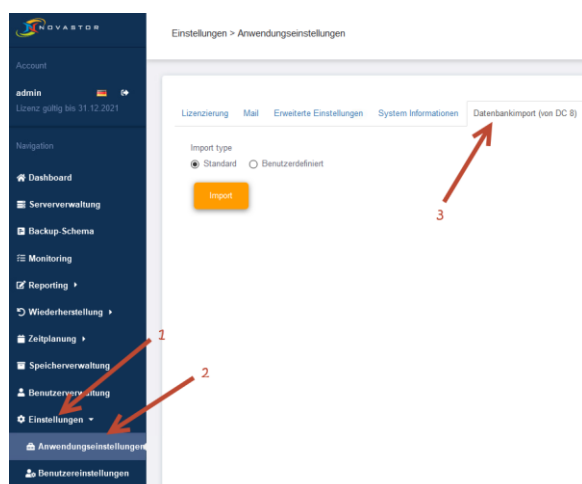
NOVASTOR

Account

admin

Lizenz gültig bis 31.12.2021

Navigation

Dashboard

Serververwaltung

Backup-Schema

Monitoring

Reporting

Wiederherstellung

Zeitplanung

Speicherverwaltung

Benutzerverwaltung

Einstellungen

Anwendungseinstellungen

Benutzereinstellungen

Einstellungen > Anwendungseinstellungen

Lizenzierung Mail Erweiterte Einstellungen System Informationen Datenbankimport (von DC 8)

Import type

Standard Benutzerdefiniert

Import

1

2

3